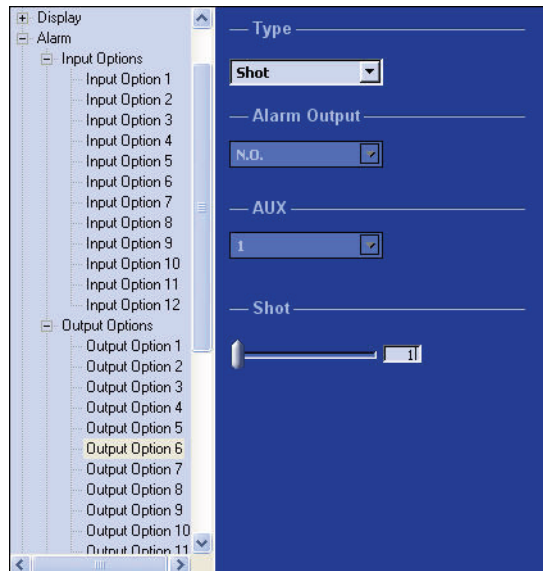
Display
Alarm
Input Options
Input Option 1
Input Option 2
Input Option 3
Input Option 4
Input Option 5
Input Option 6
Input Option 7
Input Option 8
Input Option 9
Input Option 10
Input Option 11
Input Option 12
Output Options
Output Option 1
Output Option 2
Output Option 3
Output Option 4
Output Option 5
Output Option 6
Output Option 7
Output Option 8
Output Option 9
Output Option 10
Output Option 11

Type
Shot
Alarm Output
N.O.
AUX
1
Shot
1